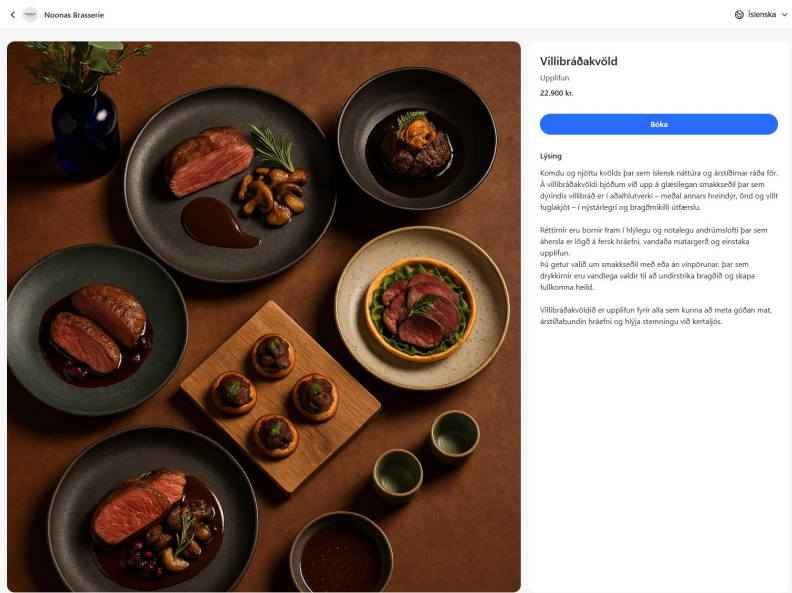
Noonas Brasserie

Íslenska

Villibráðakvöld

Upplifun

22.900 kr.

Bóka

Lýsing

Komdu og njóttu kvölds þar sem íslensk náttúra og árstíðirnar ráða för. Á villibráðakvöldi bjóðum við upp á glæsilegan smakkseðil þar sem dýrindis villibráð er í aðalhlutverki – meðal annars hreindýr, önd og villt fuglakjöt – í nýstárlegri og bragðmikilli útfærslu.

Réttirnir eru bornir fram í hlýlegu og notalegu andrúmslofti þar sem áhersla er lögð á fersk hráefni, vandaða matargerð og einstaka upplifun.
Þú getur valið um smakkseðil með eða án vínpörunar, þar sem drykkirnir eru vandlega valdir til að undirstrika bragðið og skapa fullkomna heild.

Villibráðakvöldið er upplifun fyrir alla sem kunna að meta góðan mat, árstíðabundin hráefni og hlýja stemningu við kertaljós.